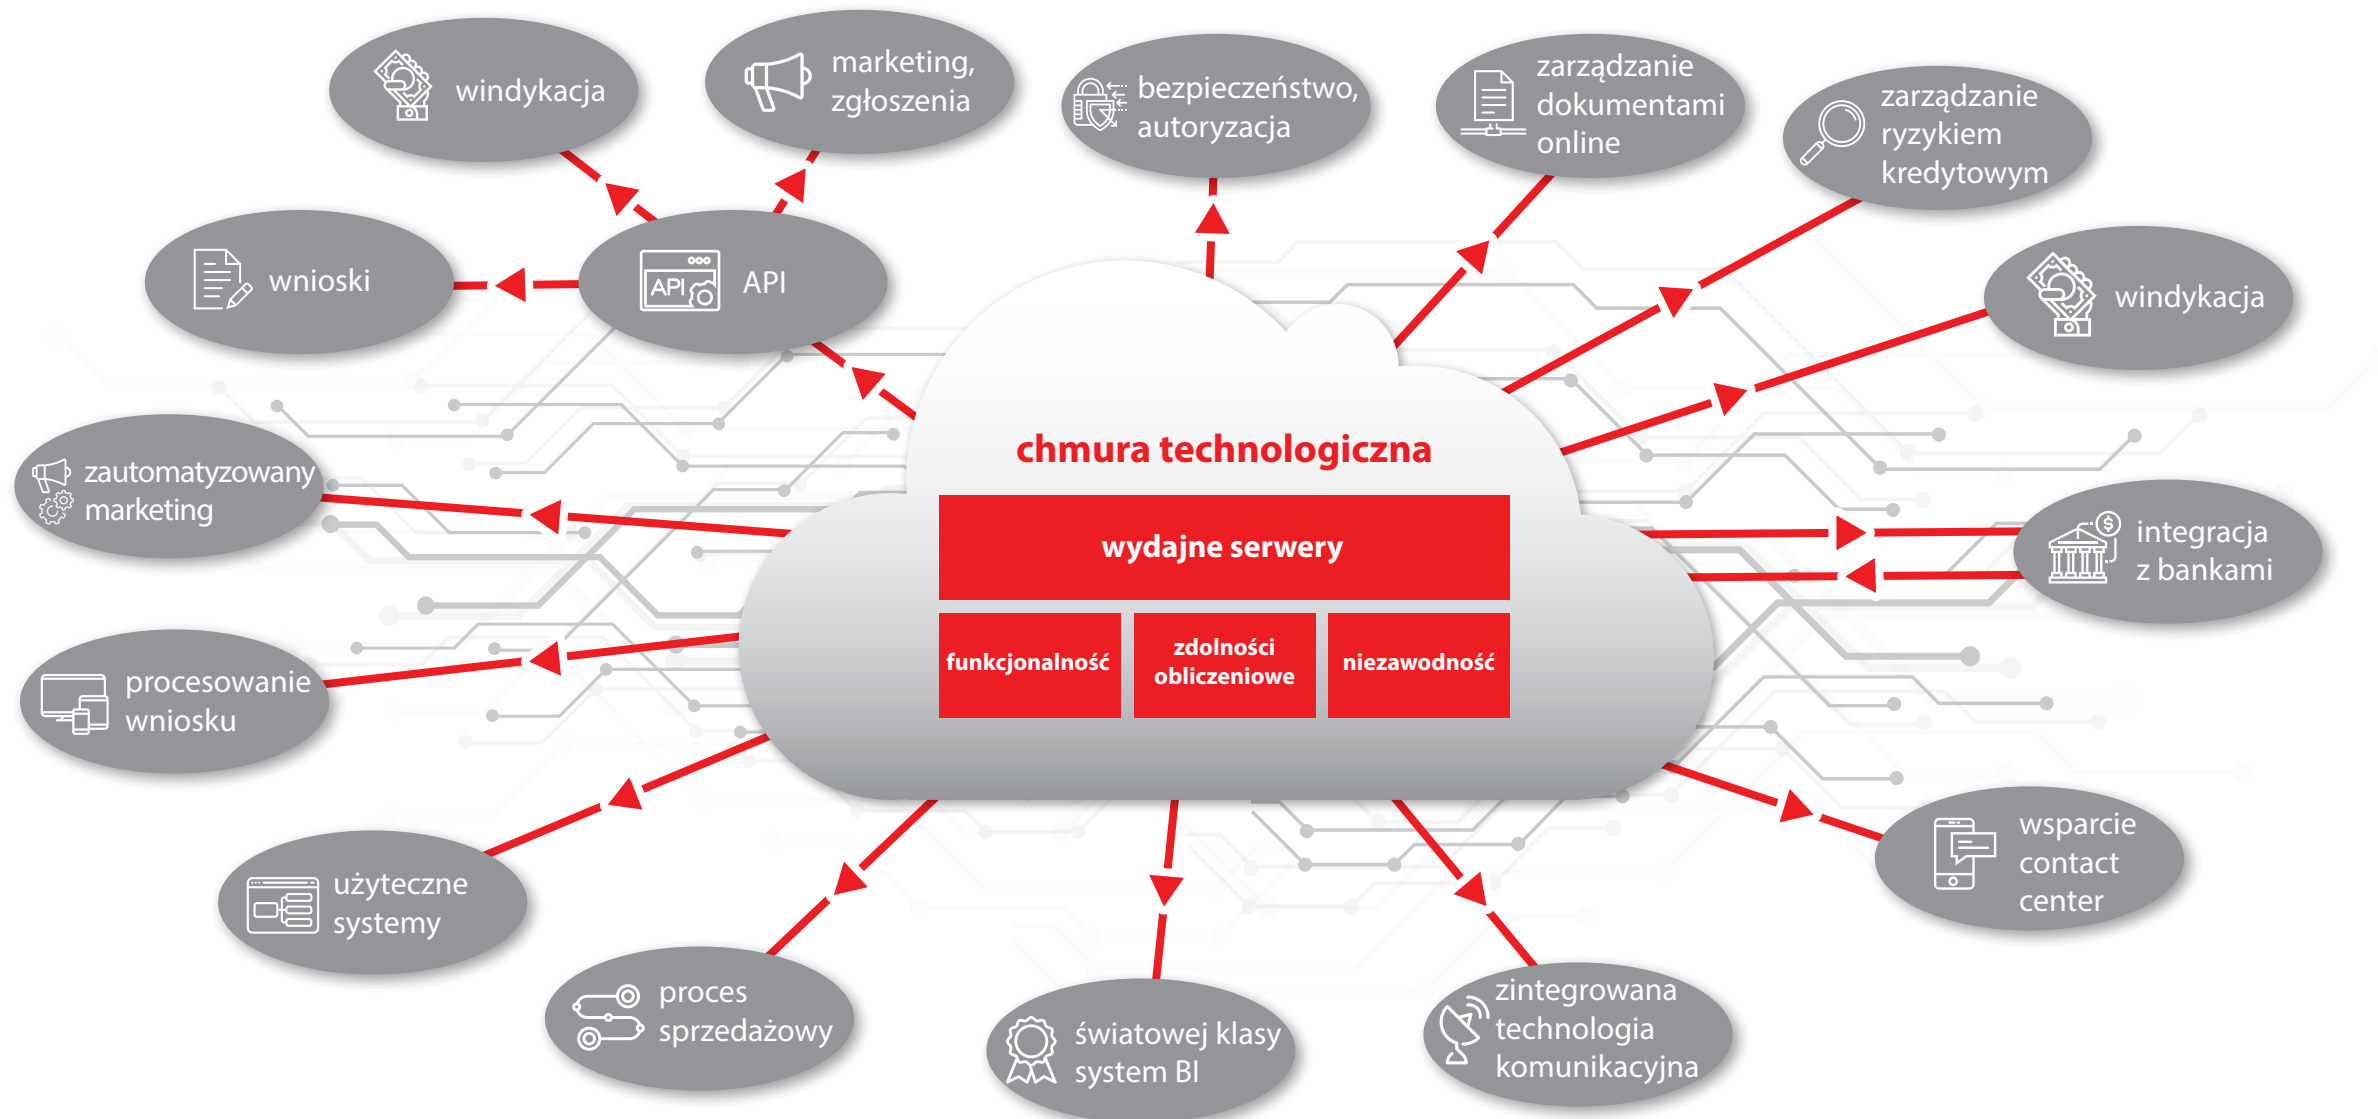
windykacja

marketing, zgłoszenia

bezpieczeństwo, autoryzacja

zarządzanie dokumentami online

zarządzanie ryzykiem kredytowym

wnioski

API

API

windykacja

zautomatyzowany marketing

chmura technologiczna

wydajne serwery

funkcjonalność

zdolności obliczeniowe

niezawodność

integracja z bankami

procesowanie wniosku

wsparcie contact center

użyteczne systemy

proces sprzedażowy

światowej klasy system BI

zintegrowana technologia komunikacyjna